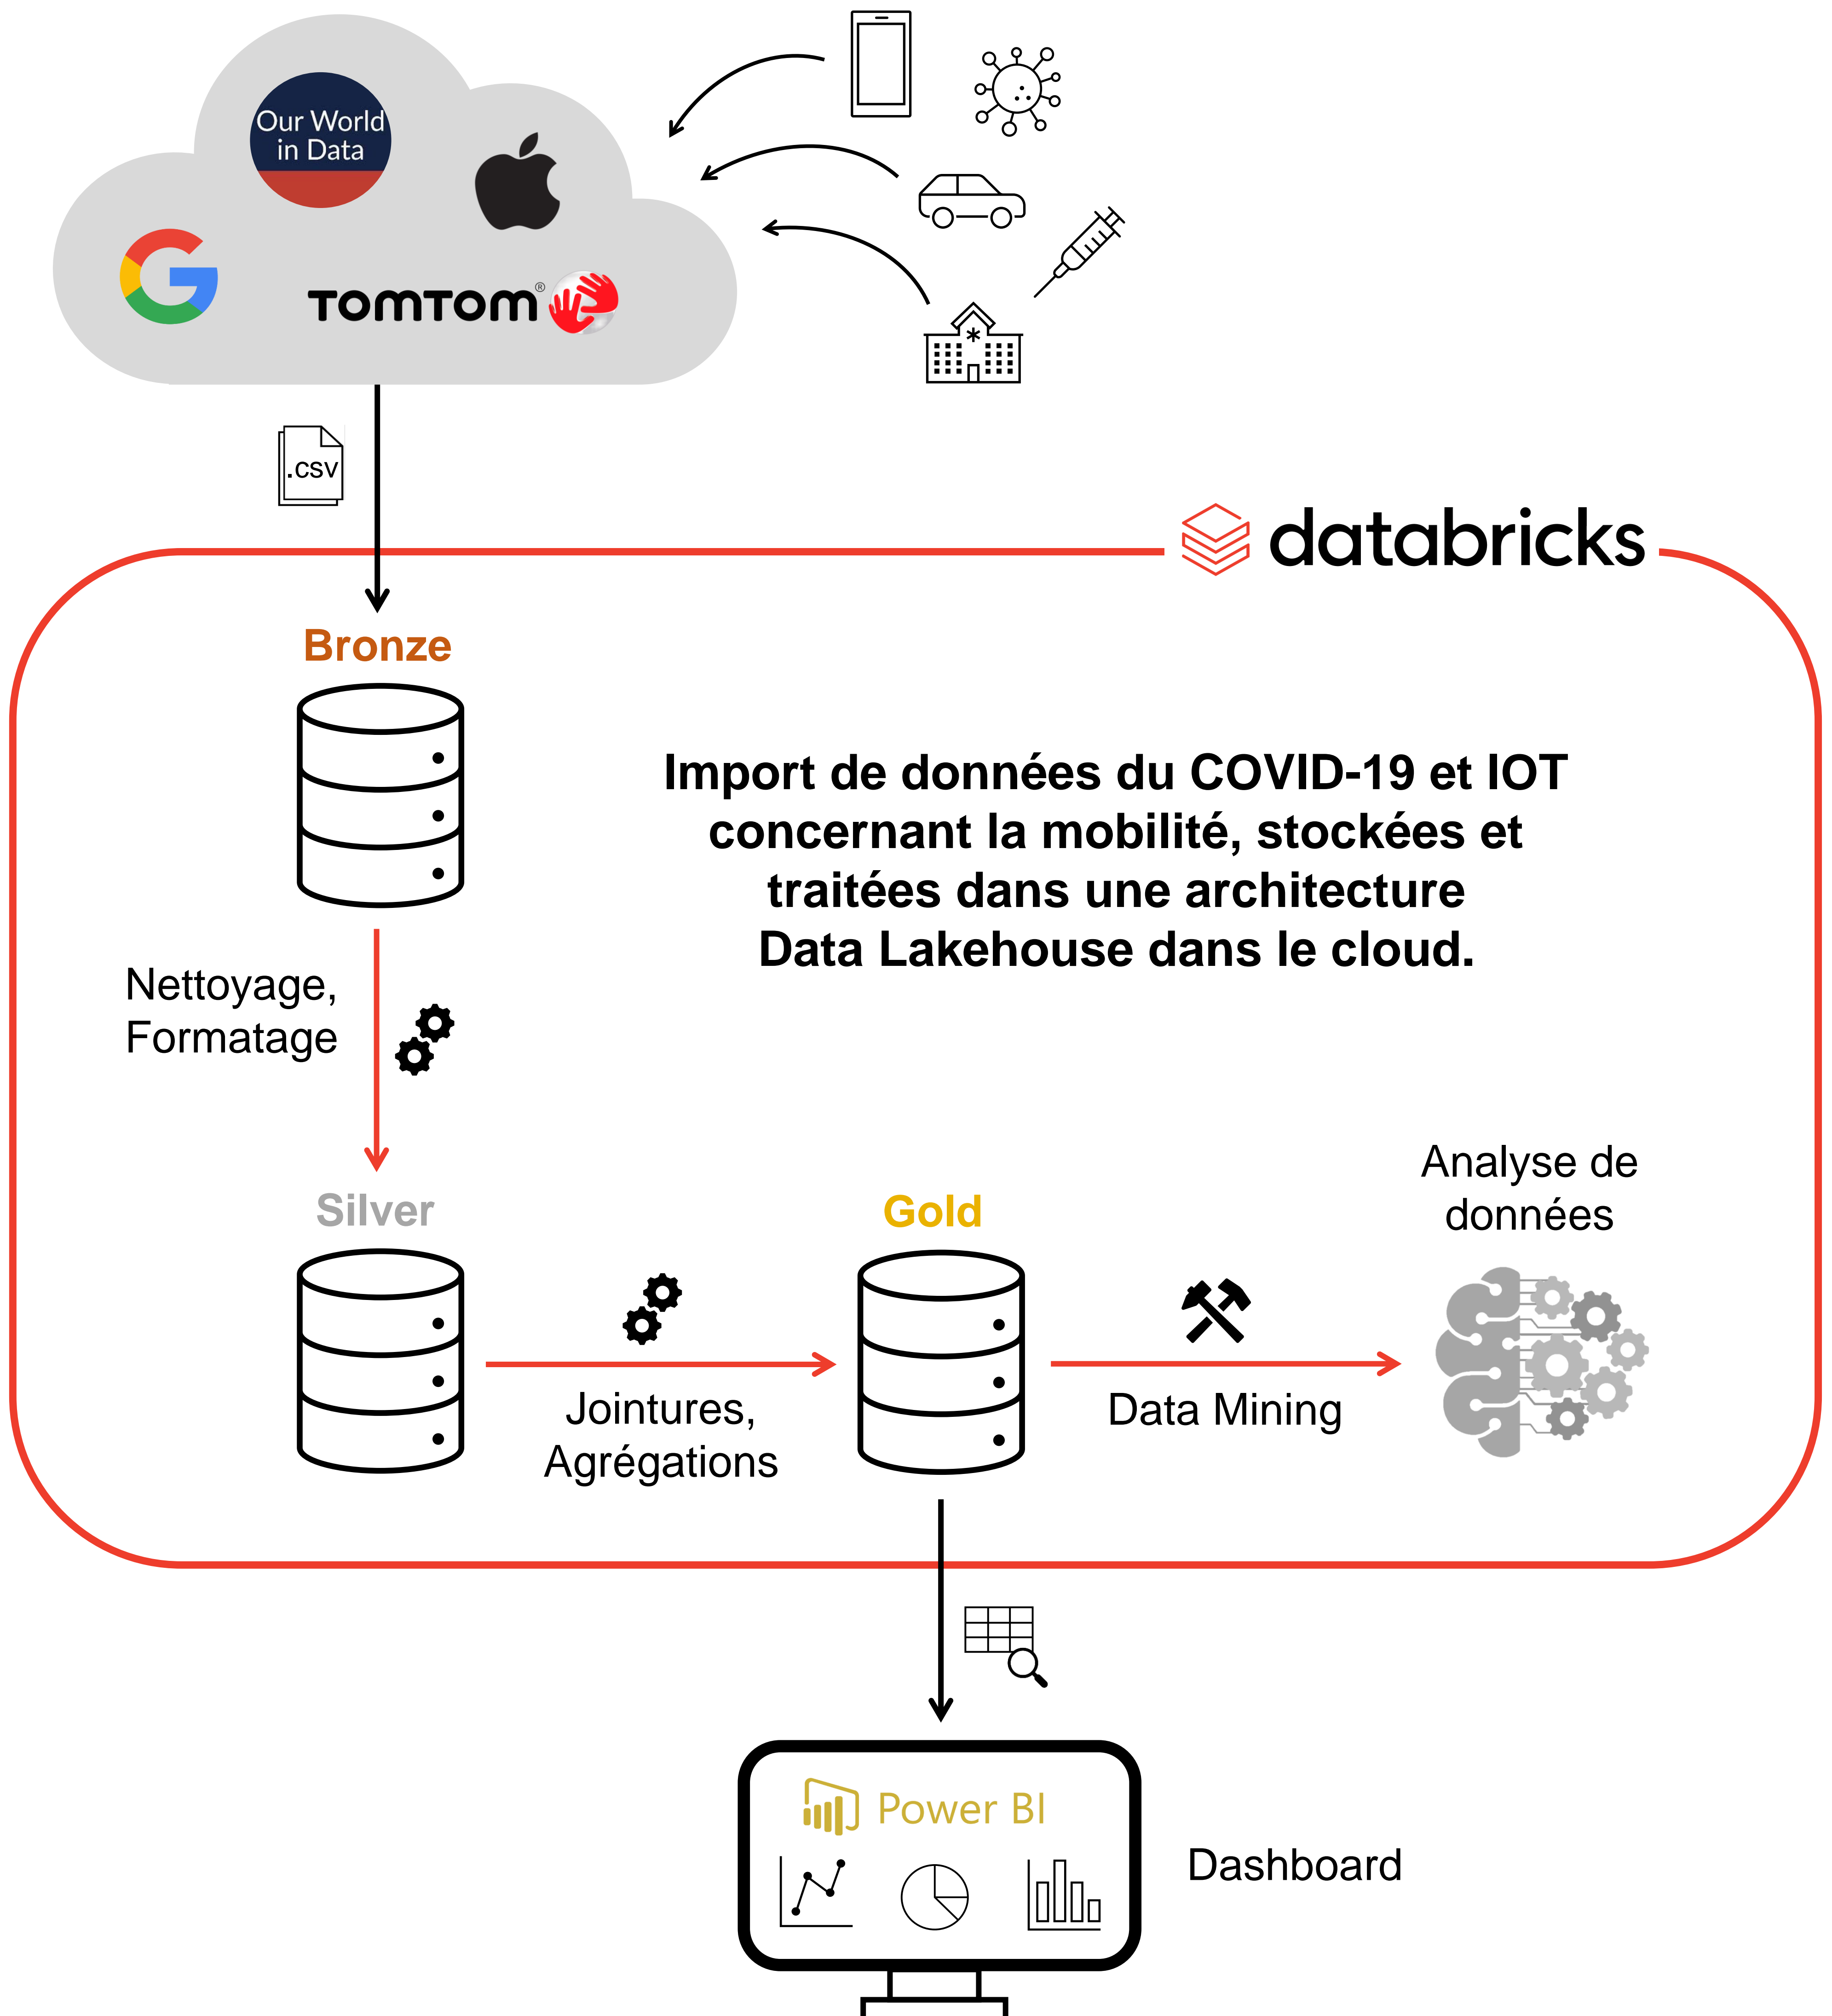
Our World in Data

TOMTOM®

.CSV

databricks

Bronze

Import de données du COVID-19 et IOT concernant la mobilité, stockées et traitées dans une architecture Data Lakehouse dans le cloud.

Nettoyage, Formatage

Silver

Gold

Analyse de données

Jointures, Agrégations

Data Mining

Power BI

Dashboard